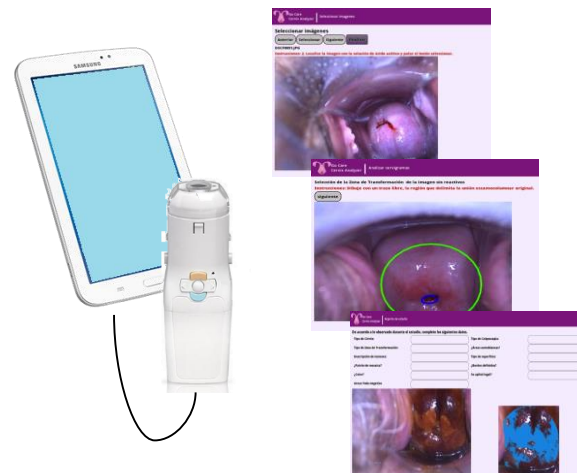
SAMSUNG

Eva Care Cervix Analyzer | Seleccionar Imágenes

Seleccionar imágenes

Anterior | Seleccionar | Siguiente | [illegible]

DSC09893.JPG

Instrucciones: 1. Localice la imagen en la solución de ácido acético y pulse el botón seleccionar.

Eva Care Cervix Analyzer | Analizar cervigramas

Selección de la Zona de Transformación de la imagen en reactivos

Instrucciones: Dibuje con un trazo libre, la región que delimita la unión escamocolumnar original.

Siguiente

Eva Care Cervix Analyzer | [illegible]

De acuerdo a lo observado durante el estudio, complete los siguientes datos.

Tipo de Cérvix
Tipo de Zona de Transformación
Descripción de lesiones
¿Tumoración?
¿Ulcer?
Lesión leída negativa
Tipo de Colposcopia
¿Áreas acetoblancas?
Tipo de superficie
¿Bordes definidos?
Su aplicó lugol?